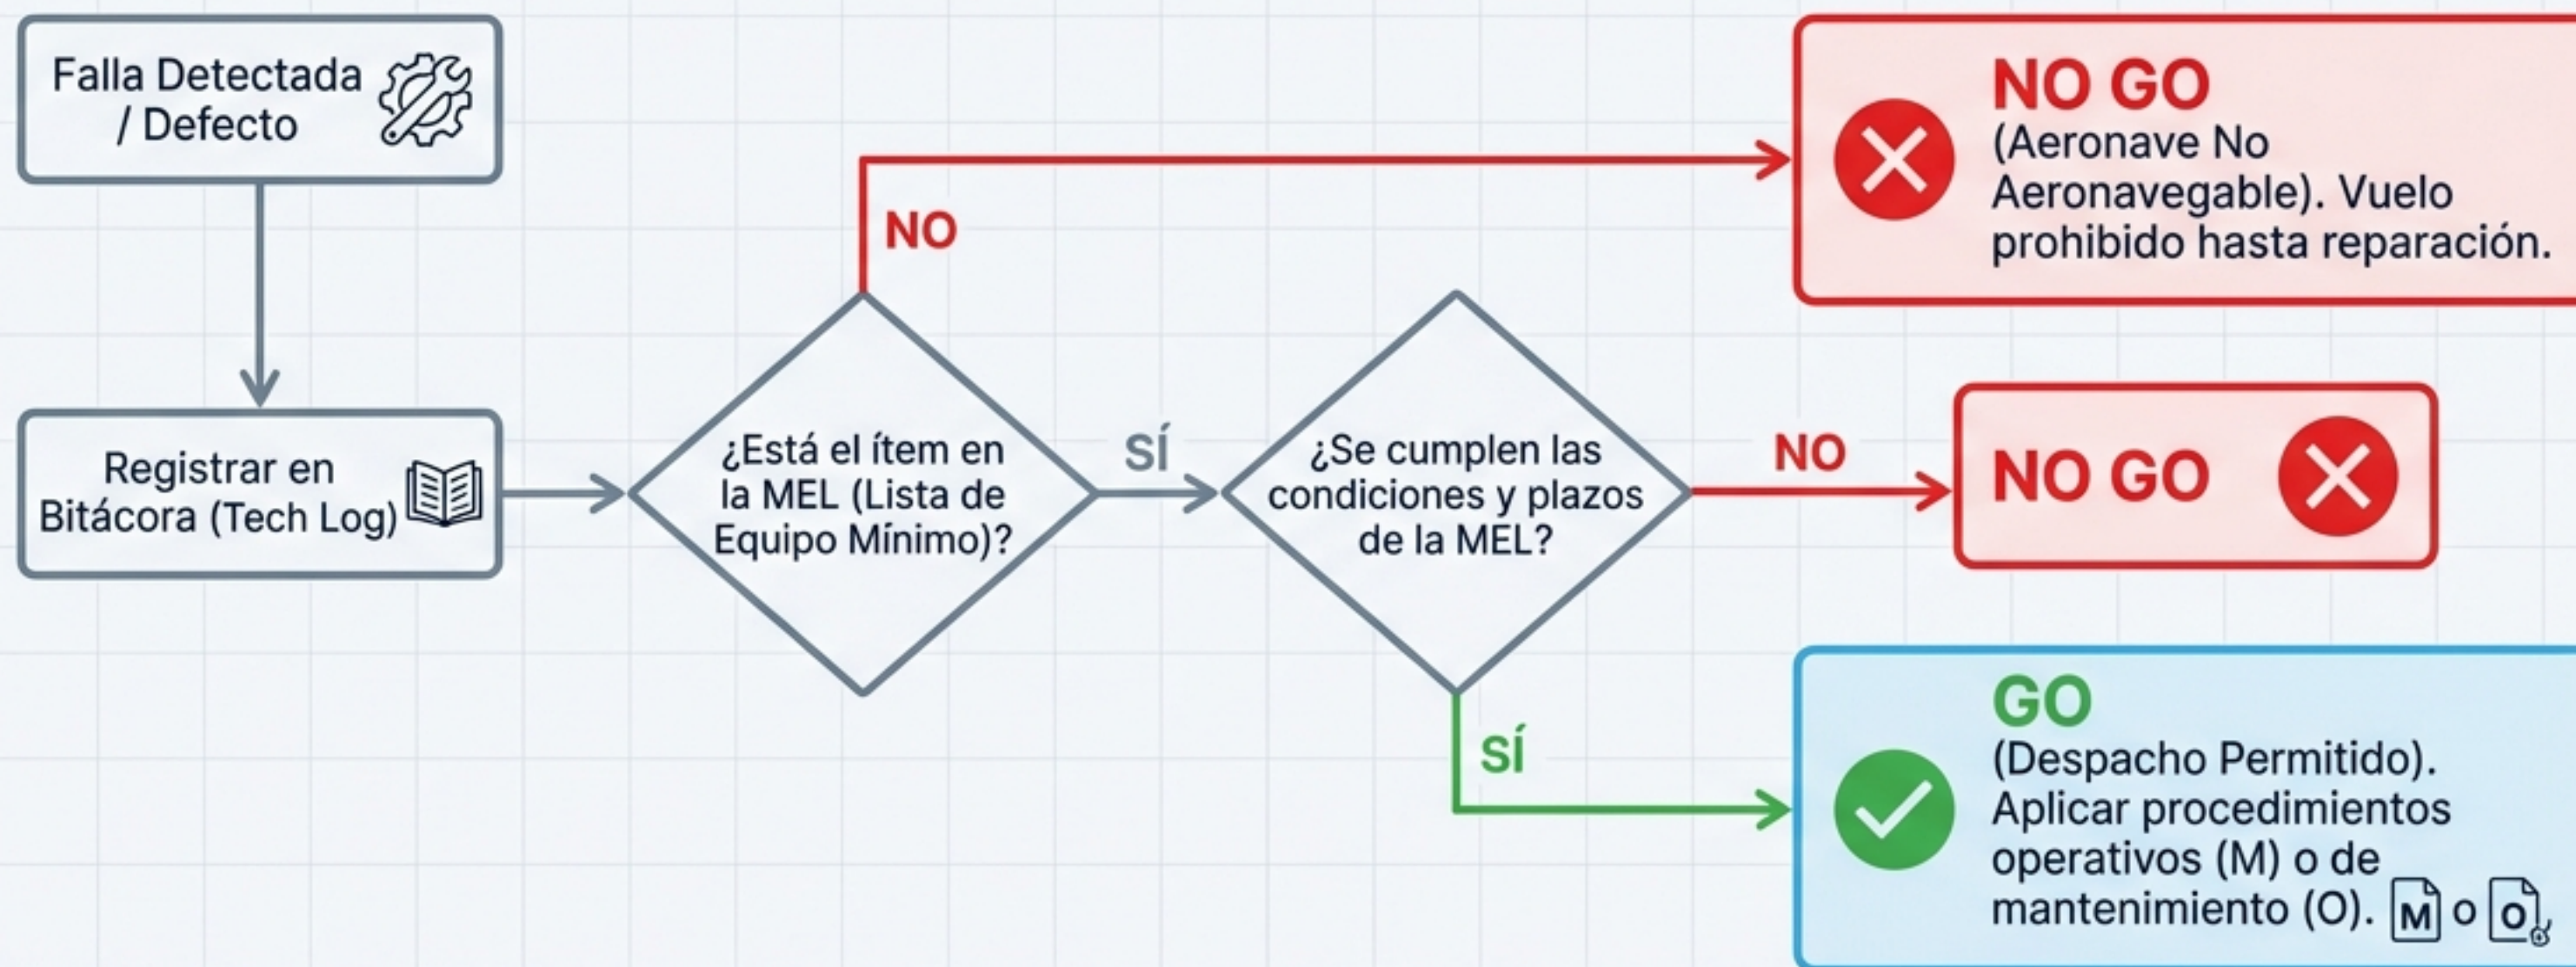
Falla Detectada / Defecto

Registrar en Bitácora (Tech Log)

¿Está el ítem en la MEL (Lista de Equipo Mínimo)?

NO

SÍ

NO GO
(Aeronave No Aeronavegable). Vuelo prohibido hasta reparación.

¿Se cumplen las condiciones y plazos de la MEL?

NO

NO GO

SÍ

GO
(Despacho Permitido). Aplicar procedimientos operativos (M) o de mantenimiento (O). M o O